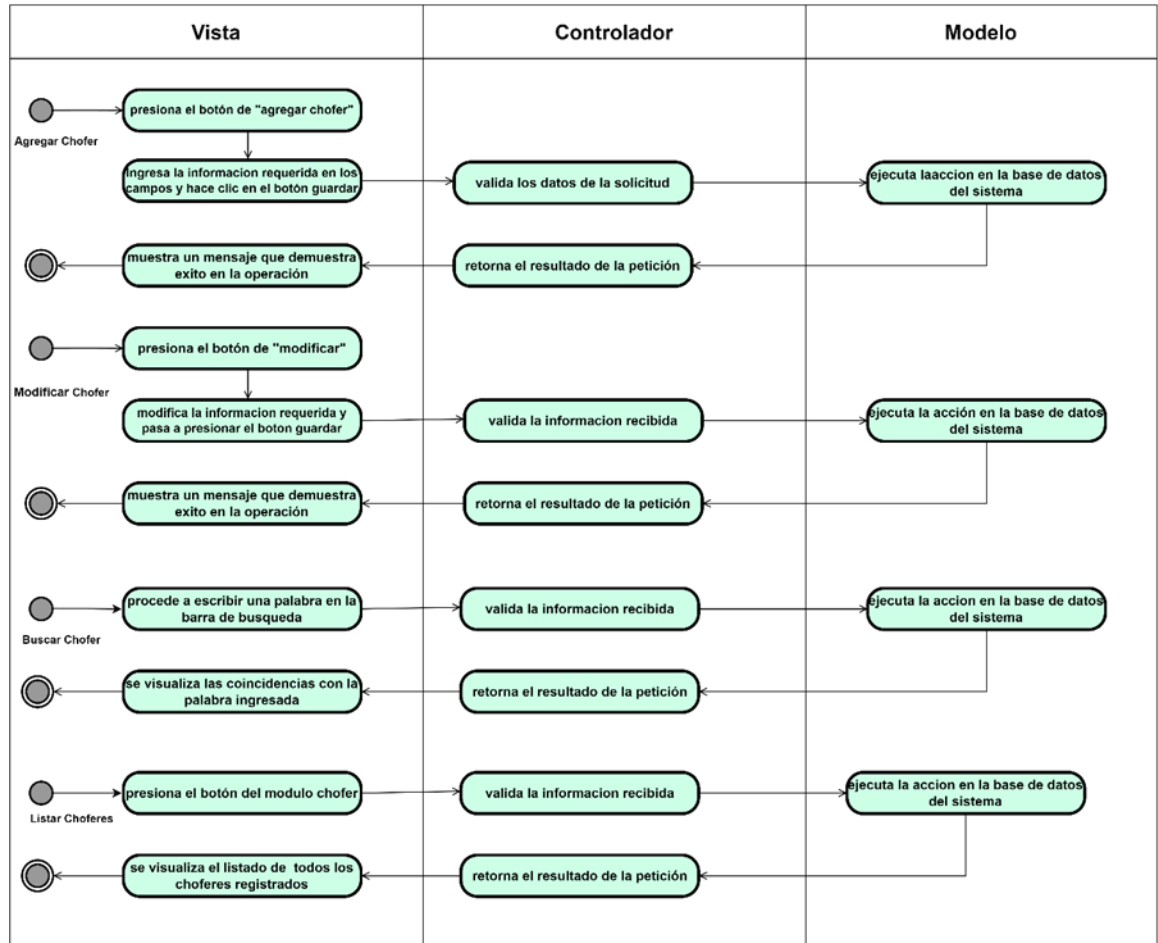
| Vista | Controlador | Modelo |
|---|---|---|

Agregar Chofer

presiona el botón de "agregar chofer"

Ingresa la informacion requerida en los campos y hace clic en el botón guardar

valida los datos de la solicitud

ejecuta laaccion en la base de datos del sistema

retorna el resultado de la petición

muestra un mensaje que demuestra exito en la operación

Modificar Chofer

presiona el botón de "modificar"

modifica la informacion requerida y pasa a presionar el boton guardar

valida la informacion recibida

ejecuta la acción en la base de datos del sistema

retorna el resultado de la petición

muestra un mensaje que demuestra exito en la operación

Buscar Chofer

procede a escribir una palabra en la barra de busqueda

valida la informacion recibida

ejecuta la accion en la base de datos del sistema

retorna el resultado de la petición

se visualiza las coincidencias con la palabra ingresada

Listar Choferes

presiona el botón del modulo chofer

valida la informacion recibida

ejecuta la accion en la base de datos del sistema

retorna el resultado de la petición

se visualiza el listado de todos los choferes registrados